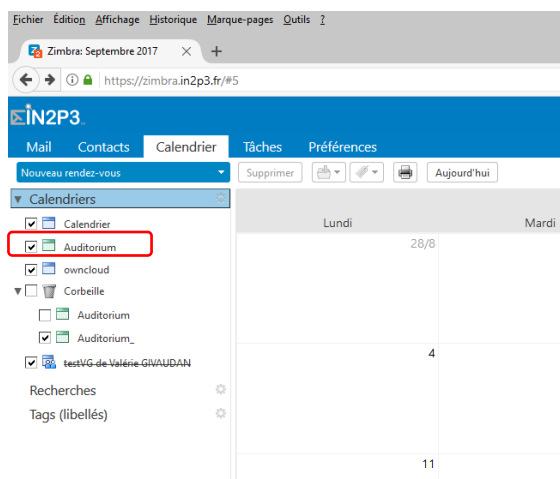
Fichier Édition Affichage Historique Marque-pages Outils ?

Zimbra: Septembre 2017 ×

https://zimbra.in2p3.fr/#5

IN2P3

Mail Contacts Calendrier Tâches Préférences

Nouveau rendez-vous

Supprimer Aujourd'hui

Calendriers

Calendrier
Auditorium
owncloud
Corbeille
Auditorium
Auditorium_
testVG de Valérie GIVAUDAN

Recherches
Tags (libellés)

Lundi Mardi

28/8

4

11